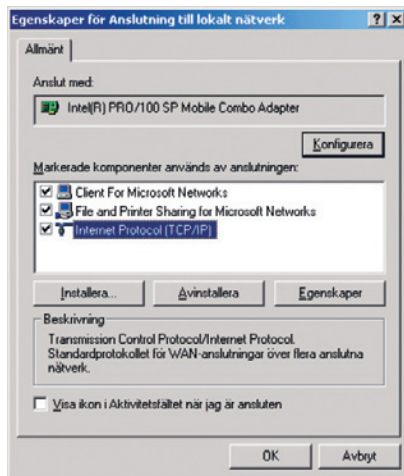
Egenskaper för Anslutning till lokalt nätverk

? X

Allmänt

Anslut med:

Intel(R) PRO/100 SP Mobile Combo Adapter

Konfigurera

Markerade komponenter används av anslutningen:

Client For Microsoft Networks

File and Printer Sharing for Microsoft Networks

Internet Protocol (TCP/IP)

Installera...

Avinstallera

Egenskaper

Beskrivning

Transmission Control Protocol/Internet Protocol. Standardprotokollet för WAN-anslutningar över flera anslutna nätverk.

Visa ikon i Aktivitetsfältet när jag är ansluten

OK

Avbryt